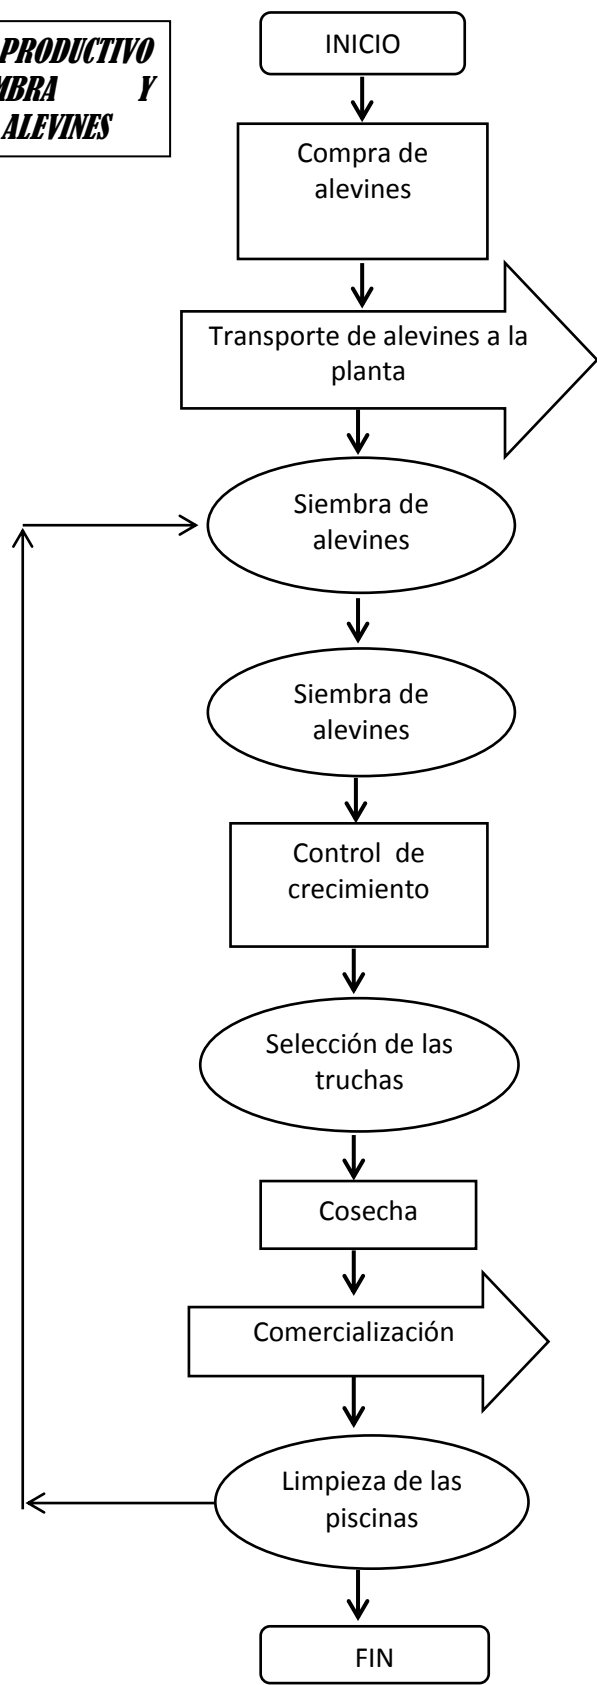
PRODUCTIVO
MBRA Y
ALEVINES

INICIO

Compra de alevines

Transporte de alevines a la planta

Siembra de alevines

Siembra de alevines

Control de crecimiento

Selección de las truchas

Cosecha

Comercialización

Limpieza de las piscinas

FIN